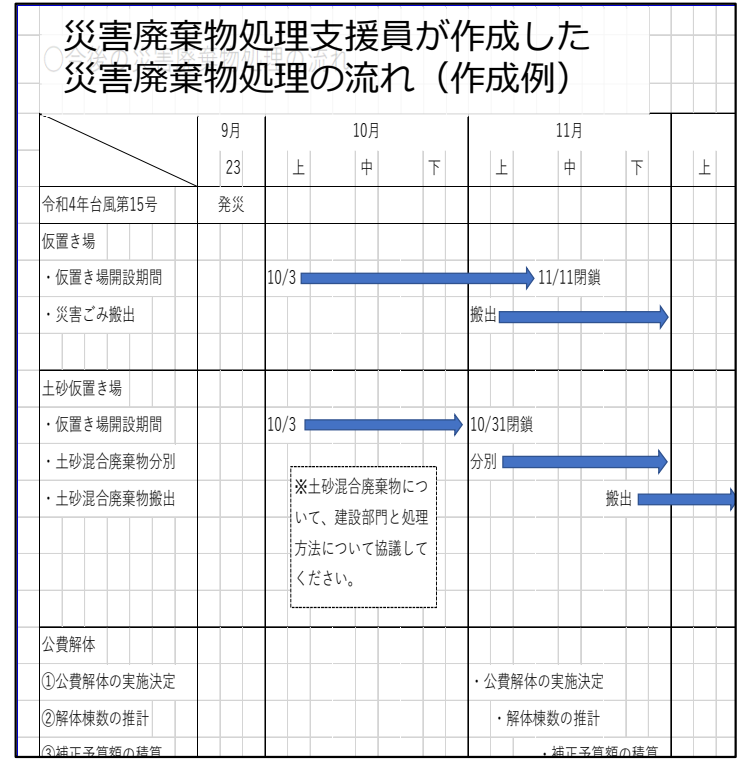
災害廃棄物処理支援員が作成した
災害廃棄物処理の流れ（作成例）

| | 9月 | 10月 | | | 11月 | | | |
|---|---|---|---|---|---|---|---|---|
| | 23 | 上 | 中 | 下 | 上 | 中 | 下 | 上 |
| 令和4年台風第15号 | 発災 | | | | | | | |
| 仮置き場 | | | | | | | | |
| ・仮置き場開設期間 | | 10/3 | | | | 11/11閉鎖 | | |
| ・災害ごみ搬出 | | | | | 搬出 | | | |
| 土砂仮置き場 | | | | | | | | |
| ・仮置き場開設期間 | | 10/3 | | | 10/31閉鎖 | | | |
| ・土砂混合廃棄物分別 | | | | | 分別 | | | |
| ・土砂混合廃棄物搬出 | | | | | | 搬出 | | |
| 公費解体 | | | | | | | | |
| ①公費解体の実施決定 | | | | | ・公費解体の実施決定 | | | |
| ②解体棟数の推計 | | | | | ・解体棟数の推計 | | | |
| ③補正予算額の積算 | | | | | | ・補正予算額の積算 | | |

※土砂混合廃棄物について、建設部門と処理方法について協議してください。